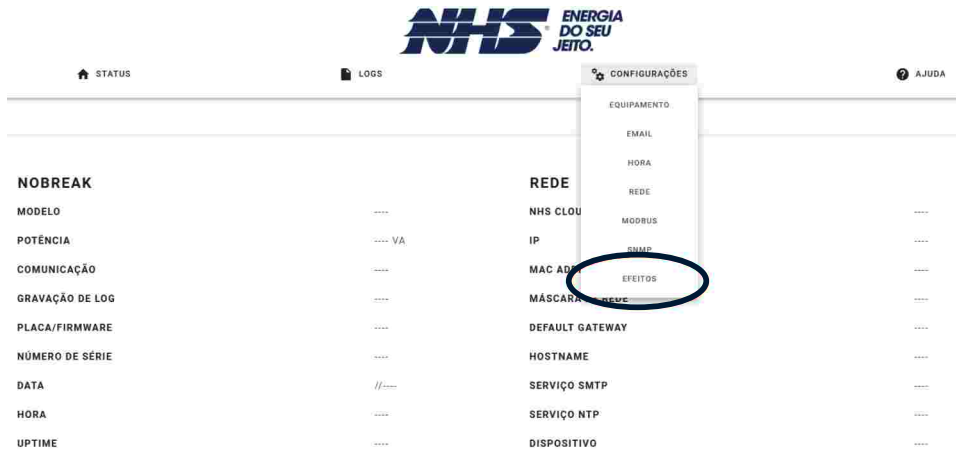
NHS ENERGIA DO SEU JEITO.

STATUS
LOGS
CONFIGURAÇÕES
AJUDA

EQUIPAMENTO
EMAIL
HORA
REDE
MODBUS
SNMP
EFEITOS

NOBREAK
MODELO ----
POTÊNCIA ---- VA
COMUNICAÇÃO ----
GRAVAÇÃO DE LOG ----
PLACA/FIRMWARE ----
NÚMERO DE SÉRIE ----
DATA //----
HORA ----
UPTIME ----

REDE
NHS CLOU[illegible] ----
IP ----
MAC AD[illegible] ----
MÁSCARA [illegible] REDE ----
DEFAULT GATEWAY ----
HOSTNAME ----
SERVIÇO SMTP ----
SERVIÇO NTP ----
DISPOSITIVO ----